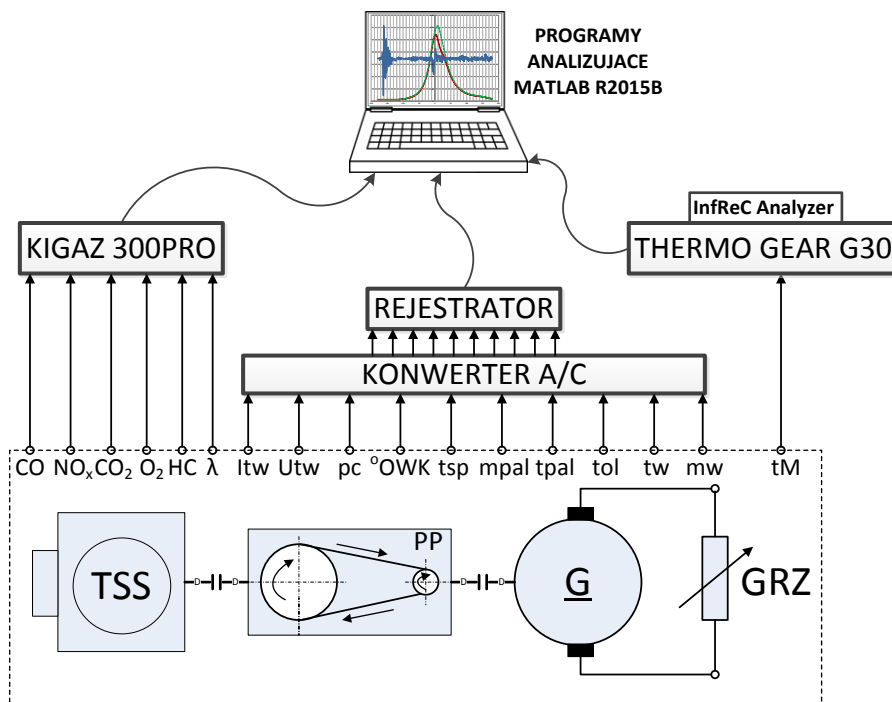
PROGRAMY ANALIZUJACE MATLAB R2015B

InfReC Analyzer

KIGAZ 300PRO

THERMO GEAR G30

REJESTRATOR

KONWERTER A/C

CO $NO_x$ $CO_2$ $O_2$ HC λ Itw Utw pc $^oOWK$ tsp mpal tpal tol tw mw tM

TSS

PP

G

GRZ